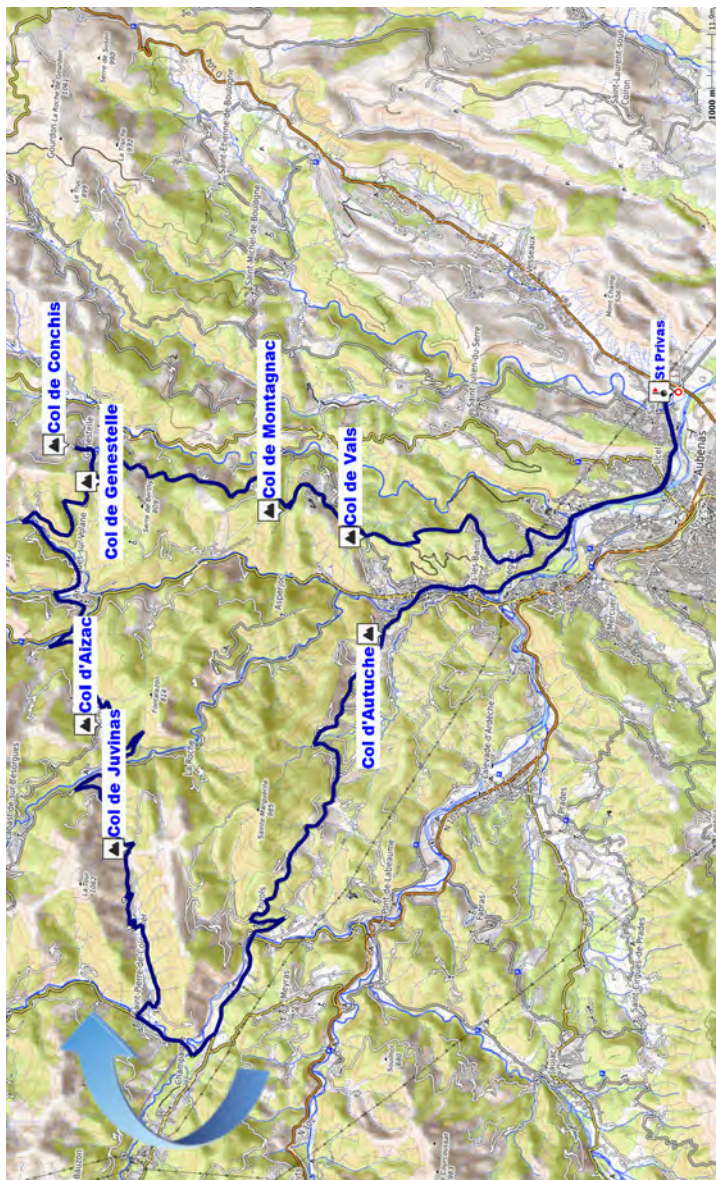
Col de Conchis
Col de Genestelle
Col de Montagnac
Col de Vals
Col d'Aizac
Col d'Autuche
Col de Juvinas
St Privas
Aubenas
Asperjoc
Saint-Michel-de-Boulogne
Saint-Julien-du-Serre
Pont-de-Labeaume
Vals
Prades
Neyrac
Fabras
Mercuer
Vesseaux
Saint-Laurent-sous-Coiron
Lalevade-d'Ardèche
Thueyts
Burzet
1000 m
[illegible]